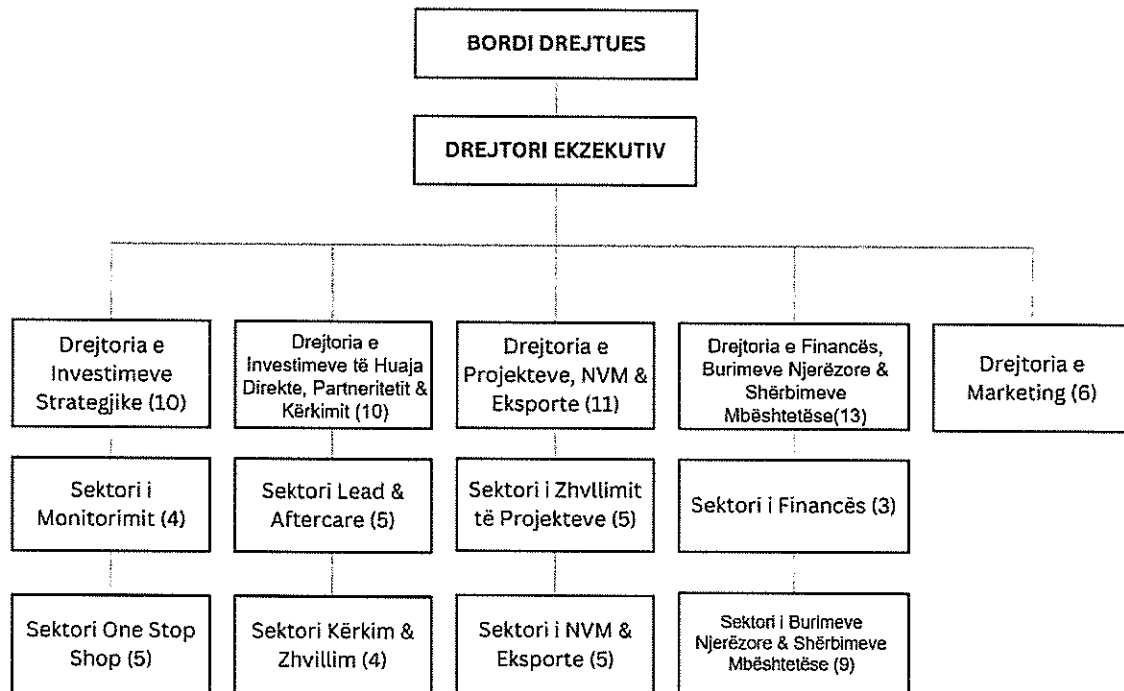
BORDI DREJTUES

DREJTORI EKZEKUTIV

Drejtoria e Investimeve Strategjike (10)

Sektori i Monitorimit (4)

Sektori One Stop Shop (5)

Drejtoria e Investimeve të Huaja Direkte, Partneritetit & Kërkimit (10)

Sektori Lead & Aftercare (5)

Sektori Kërkim & Zhvillim (4)

Drejtoria e Projekteve, NVM & Eksporte (11)

Sektori i Zhvllimit të Projekteve (5)

Sektori i NVM & Eksporte (5)

Drejtoria e Financës, Burimeve Njerëzore & Shërbimeve Mbështetëse(13)

Sektori i Financës (3)

Sektori i Burimeve Njerëzore & Shërbimeve Mbështetëse (9)

Drejtoria e Marketing (6)